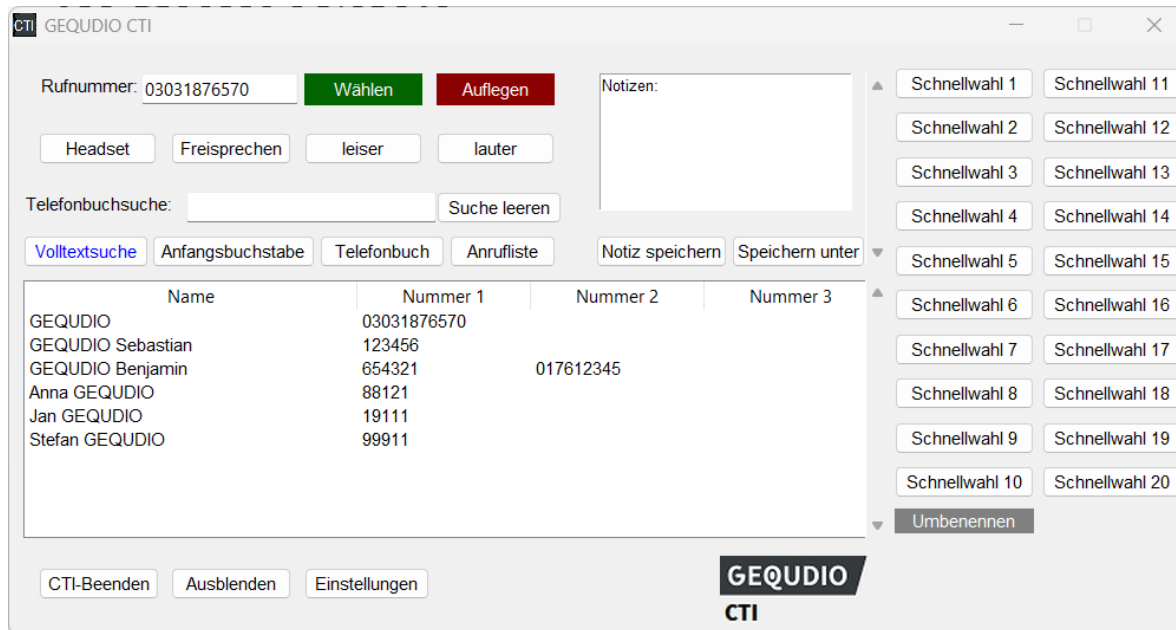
CTI GEQUDIO CTI

Rufnummer: 03031876570 Wählen Auflegen

Notizen:

Headset Freisprechen leiser lauter

Telefonbuchsuche: Suche leeren

Volltextsuche Anfangsbuchstabe Telefonbuch Anrufliste

Notiz speichern Speichern unter

| Name | Nummer 1 | Nummer 2 | Nummer 3 |
|---|---|---|---|
| GEQUDIO | 03031876570 | | |
| GEQUDIO Sebastian | 123456 | | |
| GEQUDIO Benjamin | 654321 | 017612345 | |
| Anna GEQUDIO | 88121 | | |
| Jan GEQUDIO | 19111 | | |
| Stefan GEQUDIO | 99911 | | |

Schnellwahl 1 Schnellwahl 11
Schnellwahl 2 Schnellwahl 12
Schnellwahl 3 Schnellwahl 13
Schnellwahl 4 Schnellwahl 14
Schnellwahl 5 Schnellwahl 15
Schnellwahl 6 Schnellwahl 16
Schnellwahl 7 Schnellwahl 17
Schnellwahl 8 Schnellwahl 18
Schnellwahl 9 Schnellwahl 19
Schnellwahl 10 Schnellwahl 20
Umbenennen

CTI-Beenden Ausblenden Einstellungen

GEQUDIO
CTI